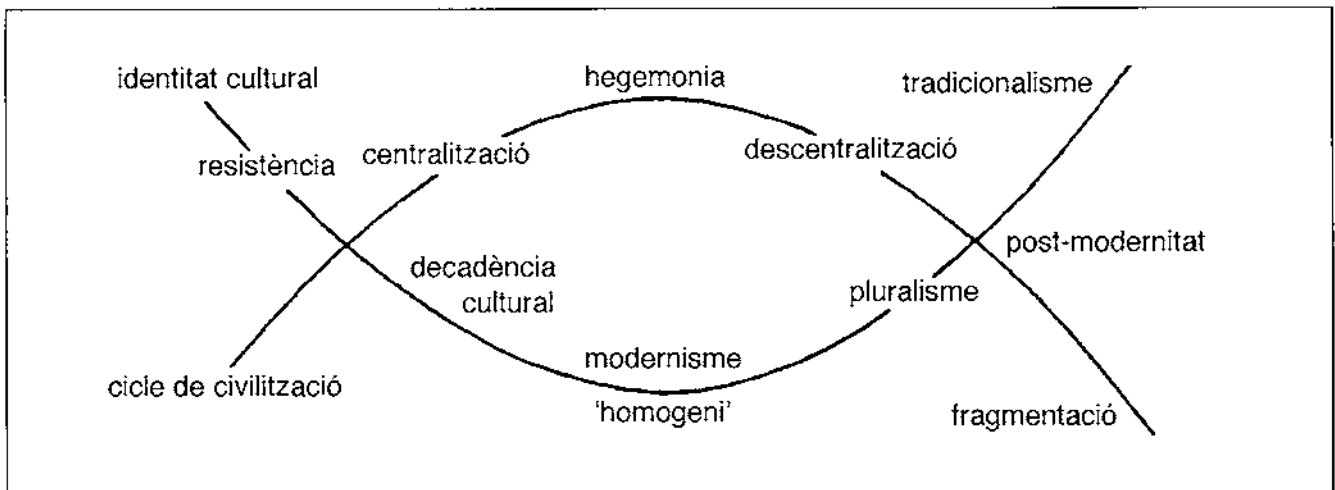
identitat cultural

hegemonia

tradicionalisme

resistència

centralització

descentralització

post-modernitat

decadència cultural

pluralisme

modernisme

cicle de civilització

'homogeni'

fragmentació